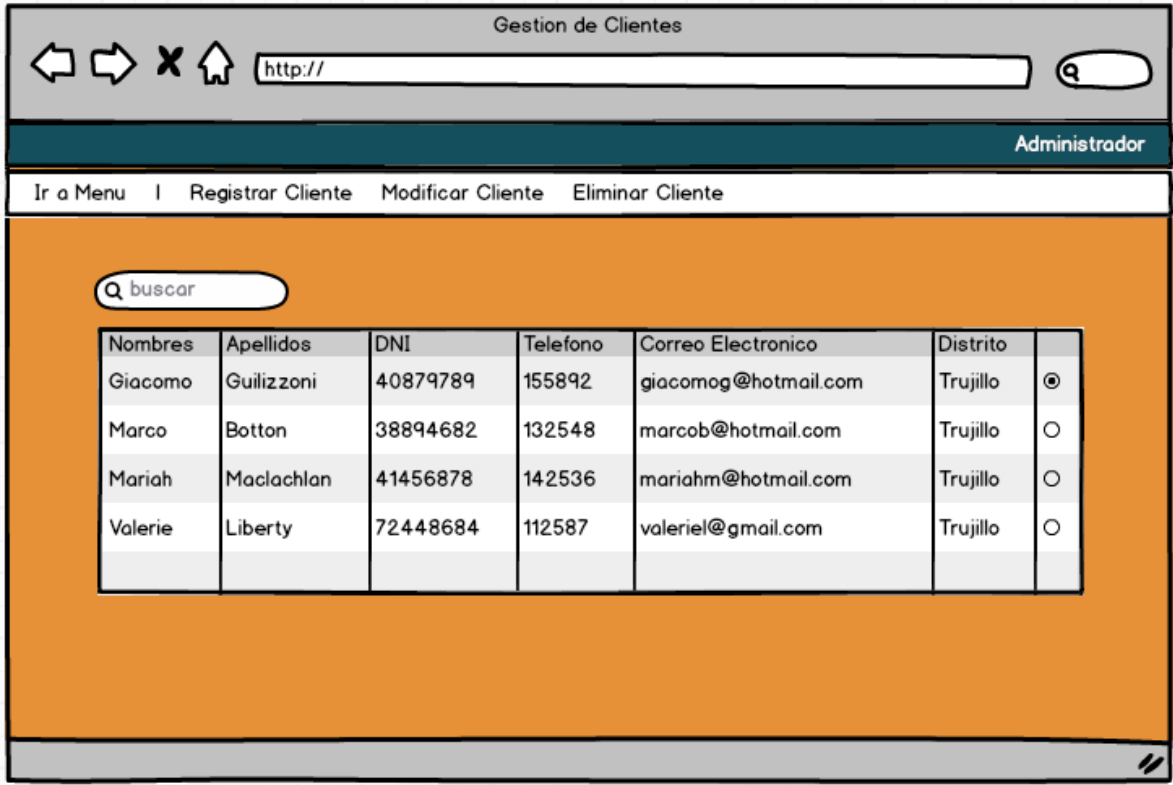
Gestion de Clientes

http://

Administrador

Ir a Menu | Registrar Cliente Modificar Cliente Eliminar Cliente

buscar

| Nombres | Apellidos | DNI | Telefono | Correo Electronico | Distrito | |
|---|---|---|---|---|---|---|
| Giacomo | Guilizzoni | 40879789 | 155892 | giacomog@hotmail.com | Trujillo | ◉ |
| Marco | Botton | 38894682 | 132548 | marcob@hotmail.com | Trujillo | ○ |
| Mariah | Maclachlan | 41456878 | 142536 | mariahm@hotmail.com | Trujillo | ○ |
| Valerie | Liberty | 72448684 | 112587 | valeriel@gmail.com | Trujillo | ○ |
| | | | | | | |